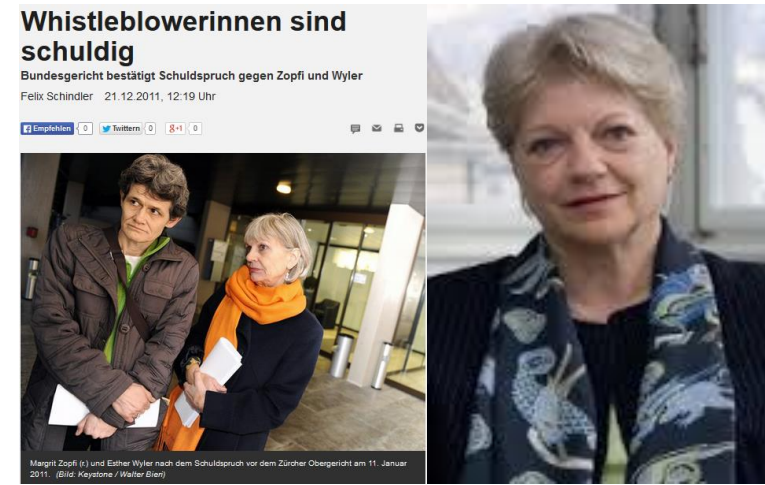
# Whistleblowerinnen sind schuldig

**Bundesgericht bestätigt Schuldspruch gegen Zopfi und Wyler**

Felix Schindler 21.12.2011, 12:19 Uhr

Empfehlen 0 Twittern 0 g+1 0

Margrit Zopfi (r.) und Esther Wyler nach dem Schuldspruch vor dem Zürcher Obergericht am 11. Januar 2011. *(Bild: Keystone / Walter Bieri)*